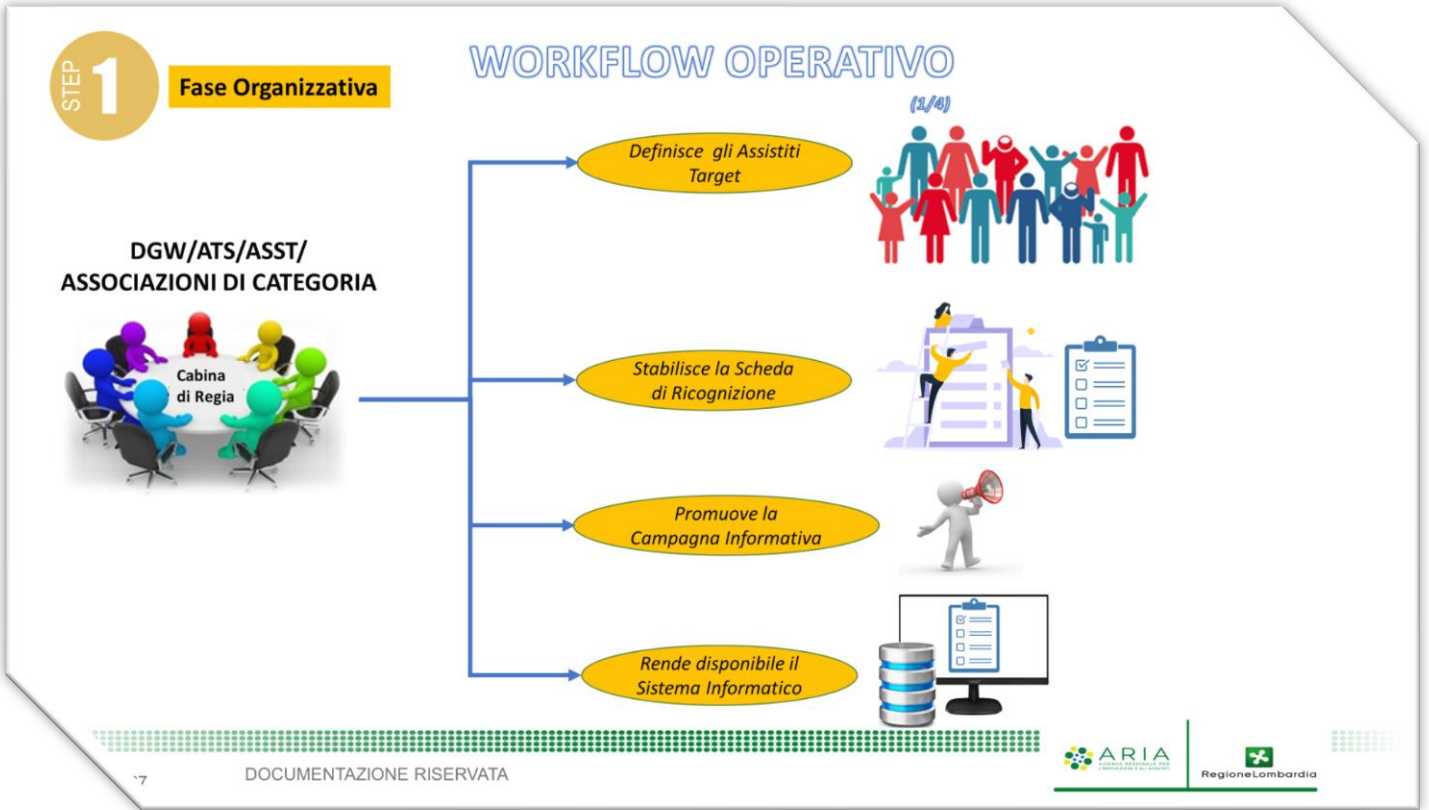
STEP 1

Fase Organizzativa

WORKFLOW OPERATIVO

(1/4)

DGW/ATS/ASST/
ASSOCIAZIONI DI CATEGORIA

Cabina di Regia

Definisce gli Assistiti Target

Stabilisce la Scheda di Ricognizione

Promuove la Campagna Informativa

Rende disponibile il Sistema Informatico

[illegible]7

DOCUMENTAZIONE RISERVATA

ARIA
AZIENDA REGIONALE PER L'INNOVAZIONE E GLI ACQUISTI

RegioneLombardia